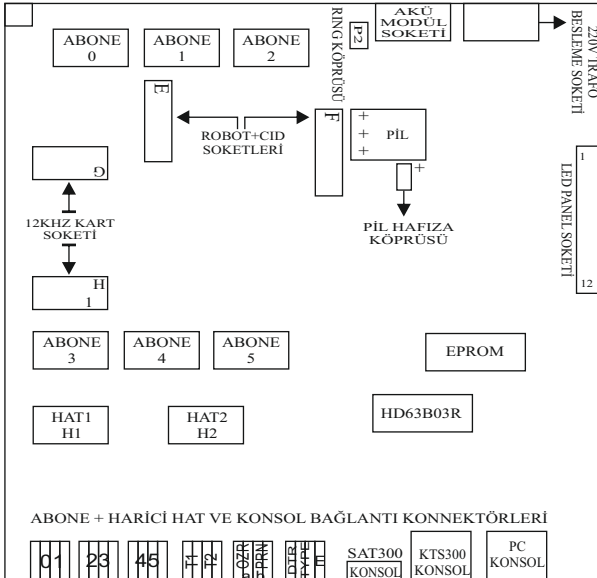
ABONE 0

ABONE 1

ABONE 2

RING KÖPRÜSÜ

P2

AKÜ MODÜL SOKETİ

220V TRAFO BESLEME SOKETİ

E

ROBOT+CID SOKETLERİ

F

+ + +

PİL

+

G

12KHZ KART SOKETİ

PİL HAFIZA KÖPRÜSÜ

1

LED PANEL SOKETİ

12

H 1

ABONE 3

ABONE 4

ABONE 5

EPROM

HAT1 H1

HAT2 H2

HD63B03R

ABONE + HARİCİ HAT VE KONSOL BAĞLANTI KONNEKTÖRLERİ

01

23

45

T1 T2

ÖZR PRN

DTR TYPE

E

SAT300 KONSOL

KTS300 KONSOL

PC KONSOL